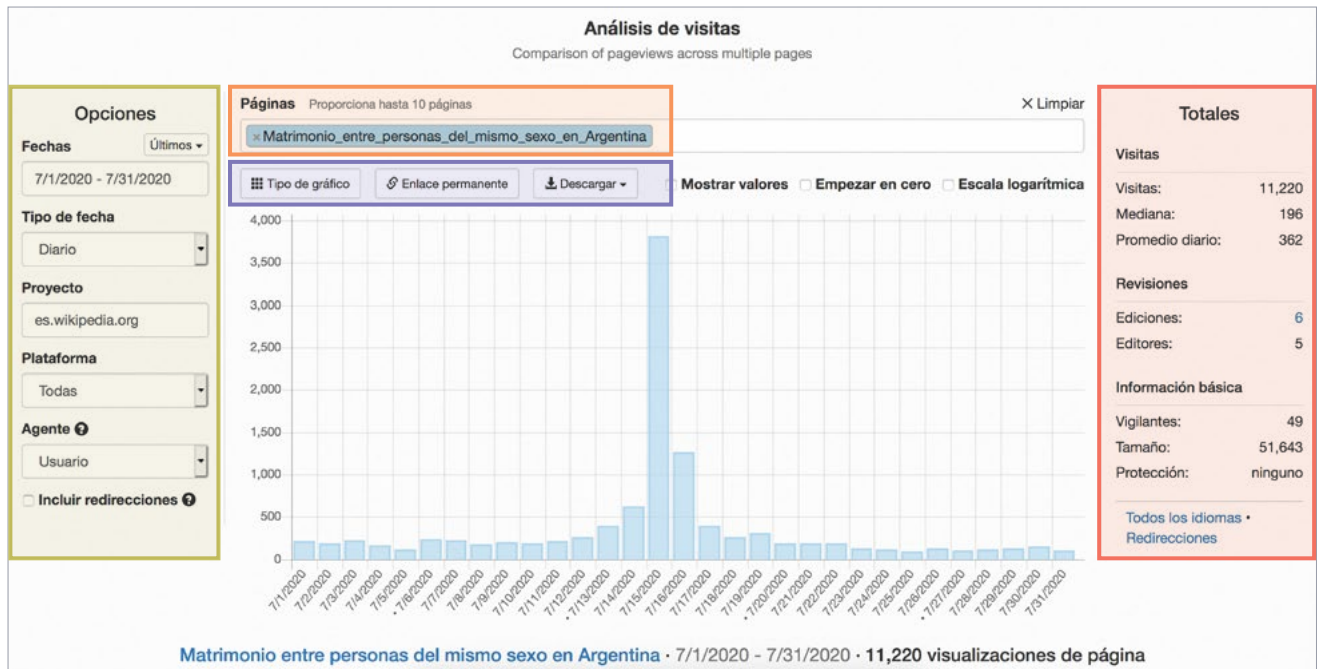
Análisis de visitas

Comparison of pageviews across multiple pages

Opciones

Fechas Últimos

7/1/2020 - 7/31/2020

Tipo de fecha

Diario

Proyecto

es.wikipedia.org

Plataforma

Todas

Agente

Usuario

Incluir redirecciones

Páginas Proporciona hasta 10 páginas

× Limpiar

× Matrimonio_entre_personas_del_mismo_sexo_en_Argentina

Tipo de gráfico

Enlace permanente

Descargar

Mostrar valores

Empezar en cero

Escala logarítmica

4,000
3,500
3,000
2,500
2,000
1,500
1,000
500
0

7/1/2020 7/2/2020 7/3/2020 7/4/2020 7/5/2020 7/6/2020 7/7/2020 7/8/2020 7/9/2020 7/10/2020 7/11/2020 7/12/2020 7/13/2020 7/14/2020 7/15/2020 7/16/2020 7/17/2020 7/18/2020 7/19/2020 7/20/2020 7/21/2020 7/22/2020 7/23/2020 7/24/2020 7/25/2020 7/26/2020 7/27/2020 7/28/2020 7/29/2020 7/30/2020 7/31/2020

Totales

Visitas

| | |
|---|---|
| Visitas: | 11,220 |
| Mediana: | 196 |
| Promedio diario: | 362 |

Revisiones

| | |
|---|---|
| Ediciones: | 6 |
| Editores: | 5 |

Información básica

| | |
|---|---|
| Vigilantes: | 49 |
| Tamaño: | 51,643 |
| Protección: | ninguno |

Todos los idiomas • Redirecciones

Matrimonio entre personas del mismo sexo en Argentina · 7/1/2020 - 7/31/2020 · 11,220 visualizaciones de página